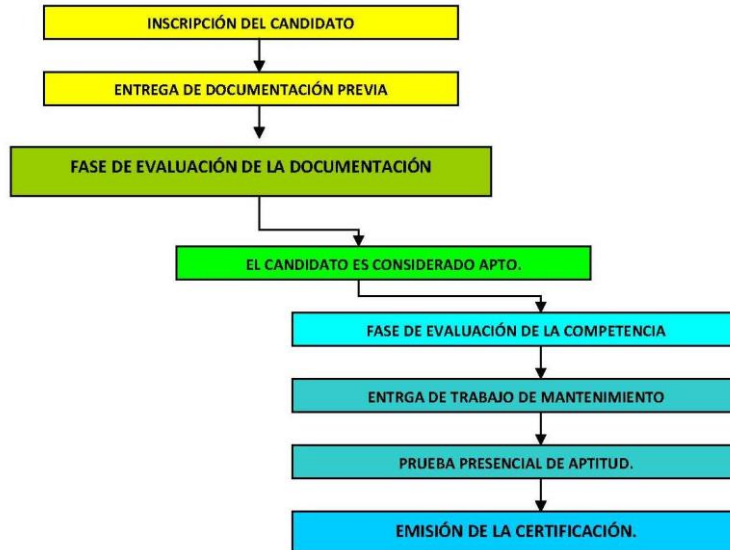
INSCRIPCIÓN DEL CANDIDATO

ENTREGA DE DOCUMENTACIÓN PREVIA

FASE DE EVALUACIÓN DE LA DOCUMENTACIÓN

EL CANDIDATO ES CONSIDERADO APTO.

FASE DE EVALUACIÓN DE LA COMPETENCIA

ENTRGA DE TRABAJO DE MANTENIMIENTO

PRUEBA PRESENCIAL DE APTITUD.

EMISIÓN DE LA CERTIFICACIÓN.